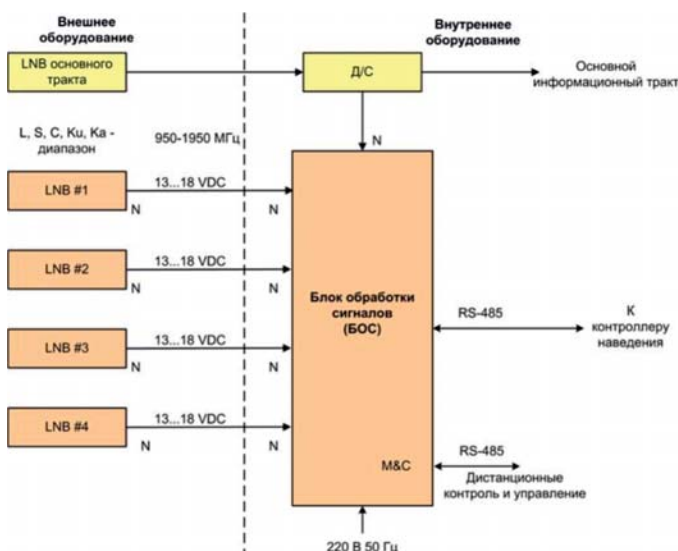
Внешнее оборудование

Внутреннее оборудование

LNB основного тракта

Д/С

Основной информационный тракт

L, S, C, Ku, Ka - диапазон

950-1950 МГц

N

LNB #1

13...18 VDC

N

N

LNB #2

13...18 VDC

N

N

Блок обработки сигналов (БОС)

RS-485

К контроллеру наведения

LNB #3

13...18 VDC

N

N

LNB #4

13...18 VDC

N

N

M&C

RS-485

Дистанционные контроль и управление

220 В 50 Гц